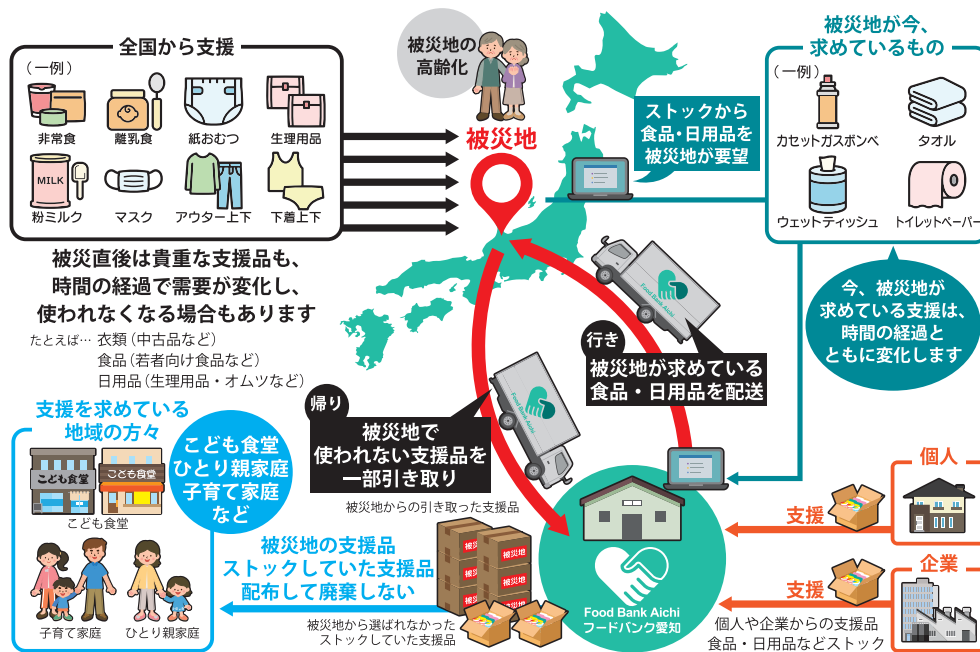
全国から支援
（一例）
非常食
離乳食
紙おむつ
生理用品
MILK
粉ミルク
マスク
アウター上下
下着上下

被災直後は貴重な支援品も、時間の経過で需要が変化し、使われなくなる場合もあります

たとえば… 衣類（中古品など）
食品（若者向け食品など）
日用品（生理用品・オムツなど）

被災地の高齢化

被災地

ストックから食品・日用品を被災地が要望

被災地が今、求めているもの
（一例）
カセットガスボンベ
タオル
ウェットティッシュ
トイレットペーパー

今、被災地が求めている支援は、時間の経過とともに変化します

行き
被災地が求めている食品・日用品を配送

帰り
被災地で使われない支援品を一部引き取り

Food Bank Aichi

支援を求めている地域の方々
こども食堂
こども食堂
こども食堂
子育て家庭
ひとり親家庭

こども食堂
ひとり親家庭
子育て家庭
など

被災地からの引き取った支援品
被災地
被災地
被災地
被災地

被災地の支援品
ストックしていた支援品
配布して廃棄しない

被災地から選ばれなかった
ストックしていた支援品

Food Bank Aichi
フードバンク愛知

個人
支援
企業
支援

個人や企業からの支援品
食品・日用品などストック